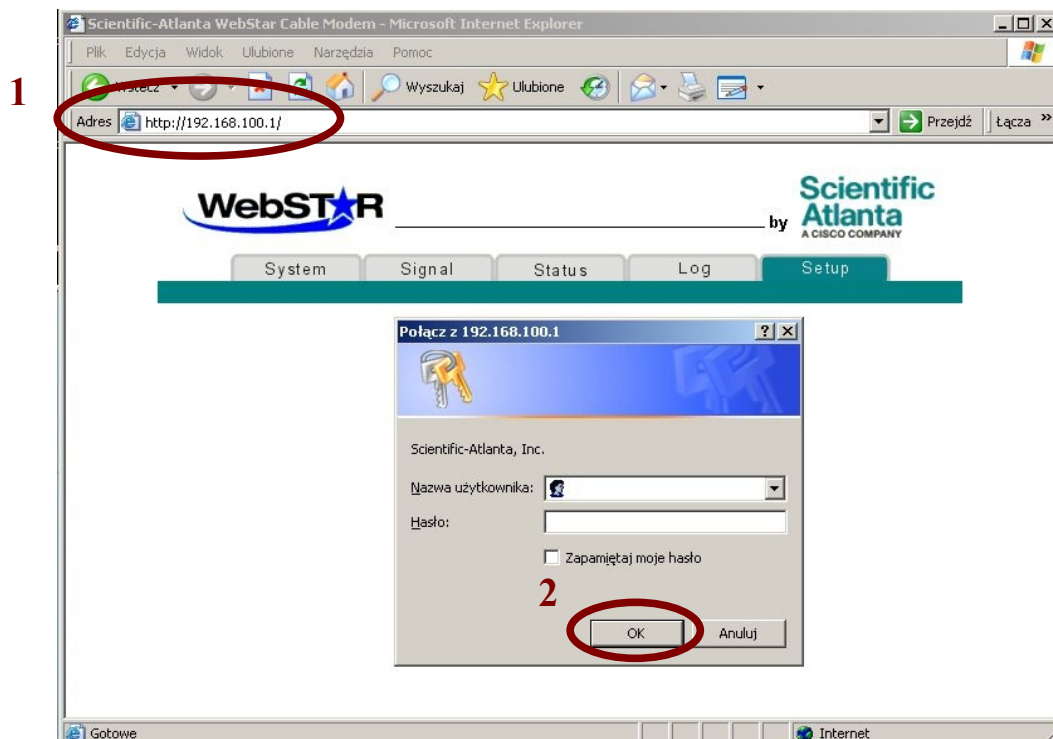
Scientific-Atlanta WebStar Cable Modem - Microsoft Internet Explorer

Plik Edycja Widok Ulubione Narzędzia Pomoc

1

Wstecz Wyszukaj Ulubione

Adres http://192.168.100.1/ Przejdź Łącza »

WebSTAR by Scientific Atlanta A CISCO COMPANY

System Signal Status Log Setup

Połącz z 192.168.100.1

Scientific-Atlanta, Inc.

Nazwa użytkownika:

Hasło:

Zapamiętaj moje hasło

2

OK Anuluj

Gotowe Internet